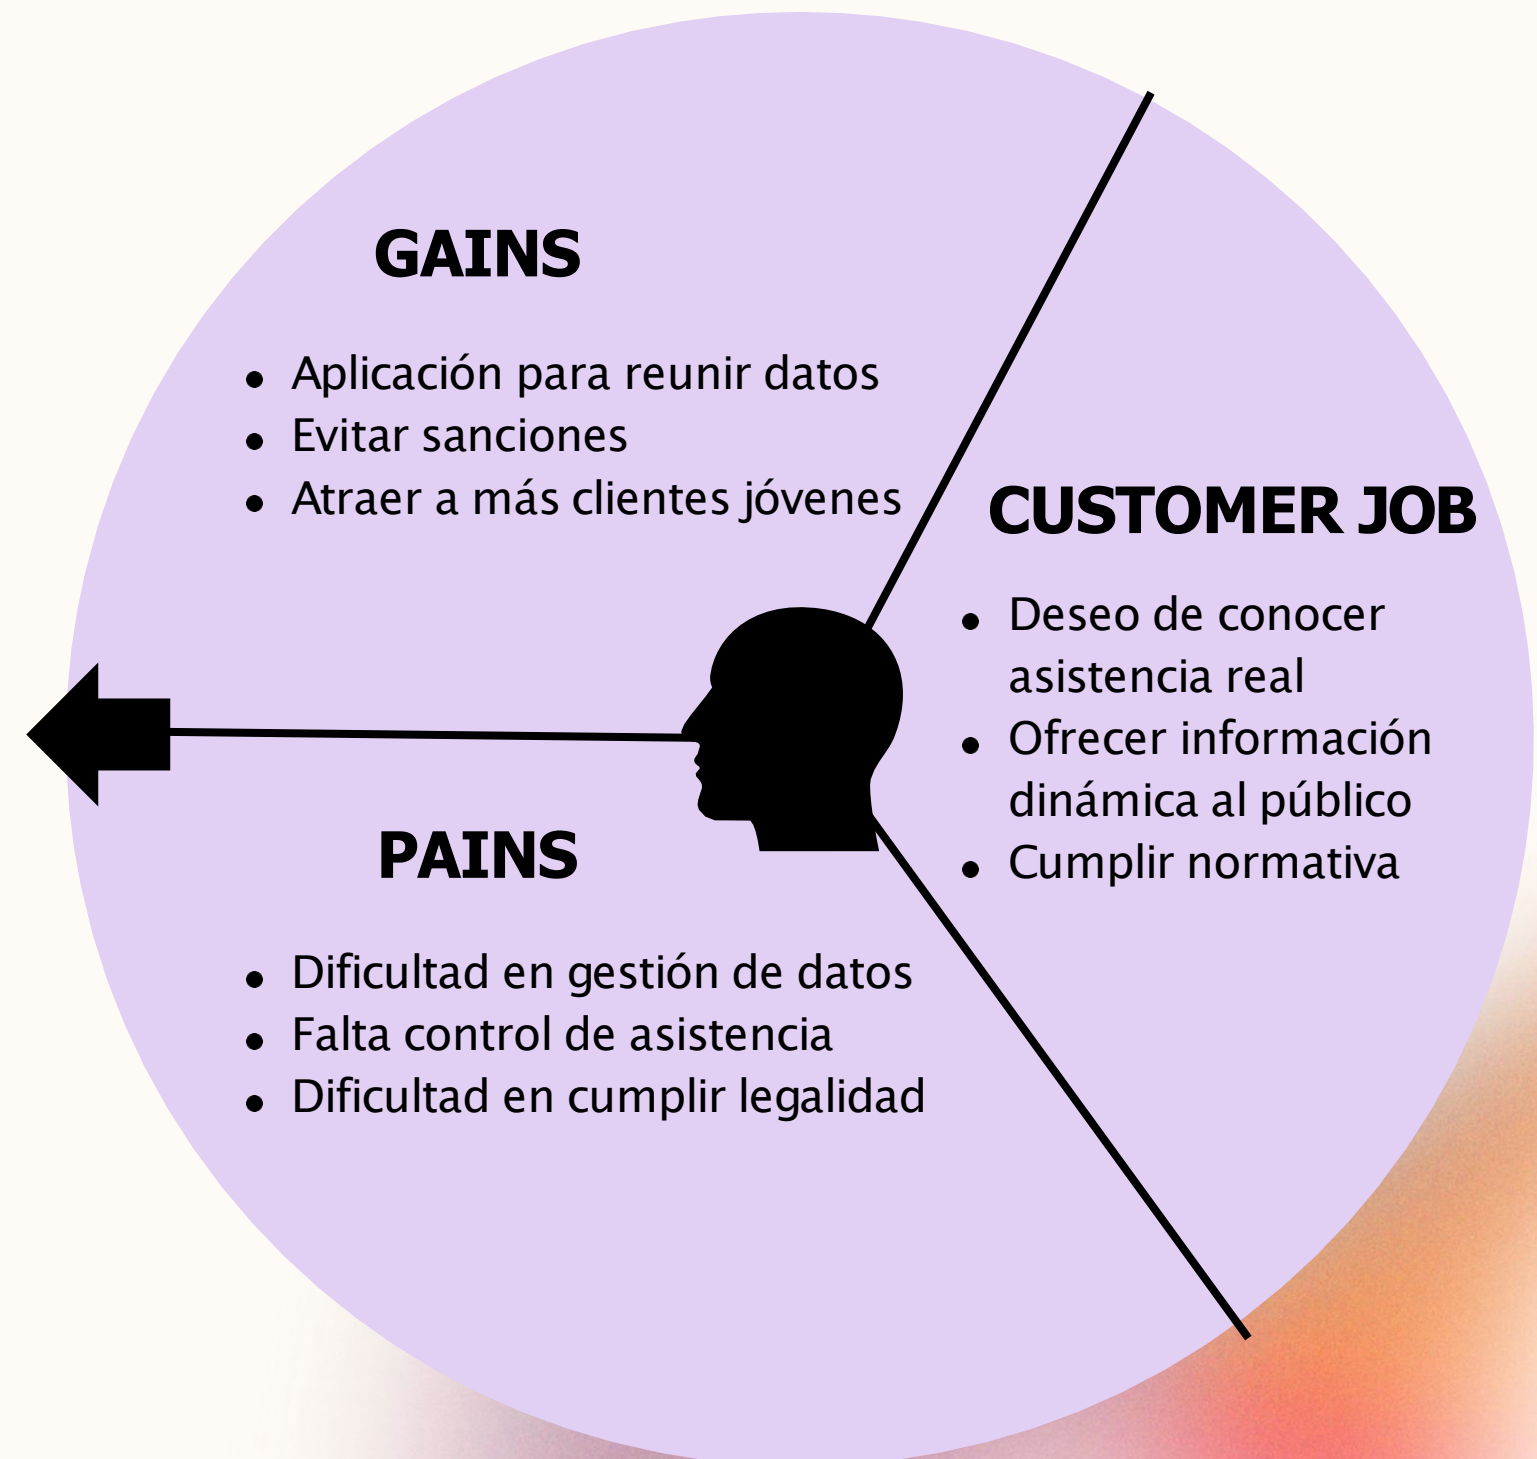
GAINS

- Aplicación para reunir datos
- Evitar sanciones
- Atraer a más clientes jóvenes

CUSTOMER JOB

- Deseo de conocer asistencia real
- Ofrecer información dinámica al público
- Cumplir normativa

PAINS

- Dificultad en gestión de datos
- Falta control de asistencia
- Dificultad en cumplir legalidad